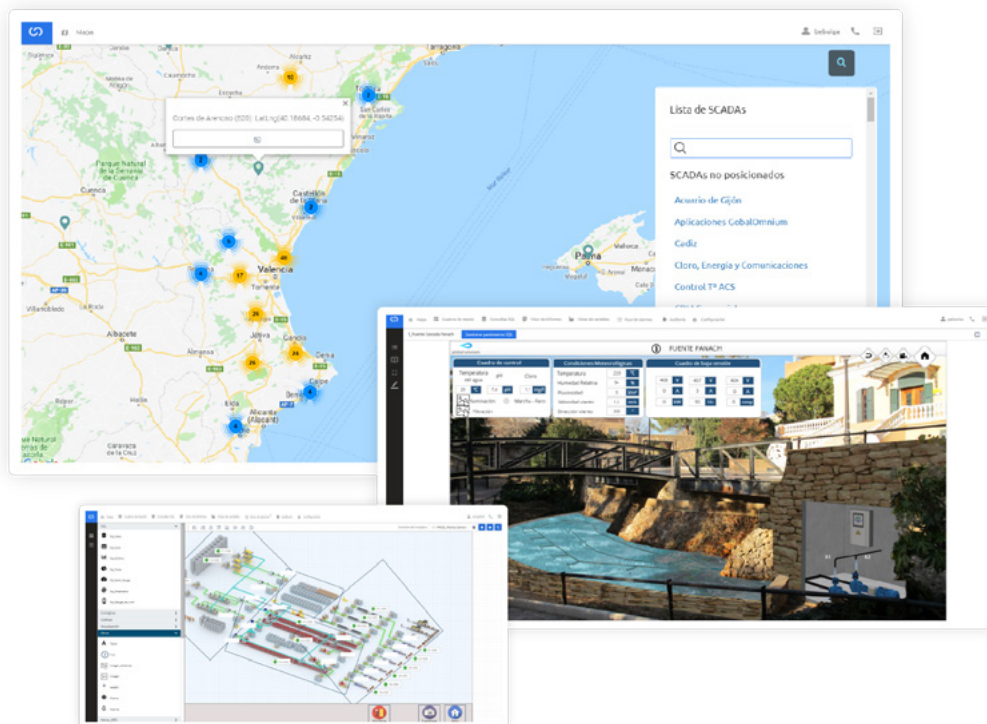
Mapa

Cortes de Arenoso (526): LatLng(40.18684, -0.54254)

Lista de SCADAs

SCADAs no posicionados

Acuario de Gijón

Aplicaciones GobalOmnium

Gadiz

Cloro, Energía y Comunicaciones

Control Tª ACS

Parque Natural de la Serranía de Cuenca

Cuenca

Castellón de la Plana

Valencia

Torrente

Albacete

Almansa

Villarrobledo

Xàtiva

Gandia

Denia

Elda

Alicante (Alacant)

Calpe

Benidorm

Palma

Mallorca

Manacor

Villarreal

Vinaròs

FUENTE PANACH

Cuadro de control

Condiciones Meteorológicas

Cuadro de bajo tensión

Temperatura

Humedad Relativa

Pluviosidad

Velocidad viento

Dirección viento

Iluminación

Filtración